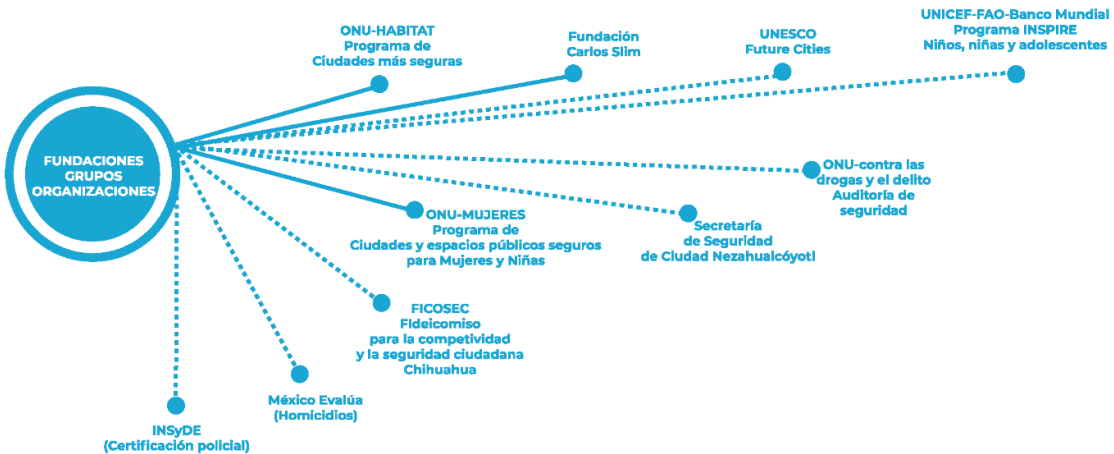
FUNDACIONES GRUPOS ORGANIZACIONES

ONU-HABITAT
Programa de
Ciudades más seguras

Fundación
Carlos Slim

UNESCO
Future Cities

UNICEF-FAO-Banco Mundial
Programa INSPIRE
Niños, niñas y adolescentes

ONU-contra las drogas y el delito
Auditoría de seguridad

Secretaría
de Seguridad
de Ciudad Nezahualcóyotl

ONU-MUJERES
Programa de
Ciudades y espacios públicos seguros
para Mujeres y Niñas

FICOSEC
Fideicomiso
para la competividad
y la seguridad ciudadana
Chihuahua

México Evalúa
(Homicidios)

INSyDE
(Certificación policial)